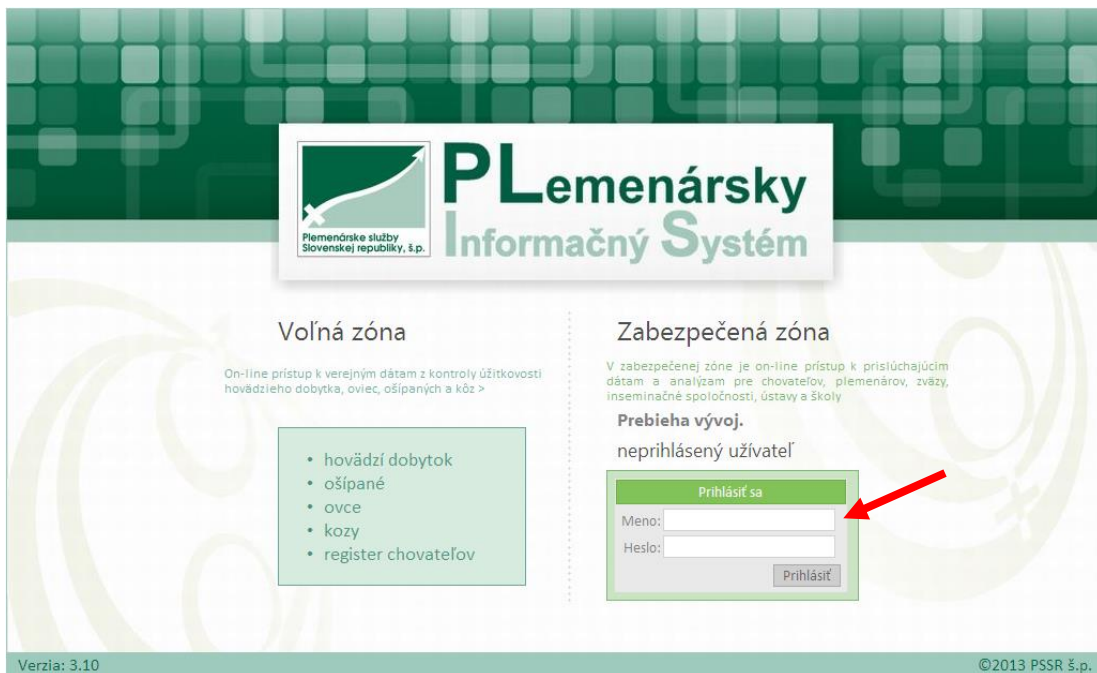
Plemenárske služby Slovenskej republiky, š.p.

PLemenársky Informačný Systém

Voľná zóna

On-line prístup k verejným dátam z kontroly úžitkovosti hovädzieho dobytka, oviec, ošípaných a kôz >

- hovädzí dobytok
- ošípané
- ovce
- kozy
- register chovateľov

Zabezpečená zóna

V zabezpečenej zóne je on-line prístup k prislúchajúcim dátam a analýzam pre chovateľov, plemenárov, zväzy, inseminačné spoločnosti, ústavy a školy

Prebieha vývoj.

neprihlásený užívateľ

Prihlásiť sa

Meno:

Heslo:

Prihlásiť

Verzia: 3.10

©2013 PSSR š.p.